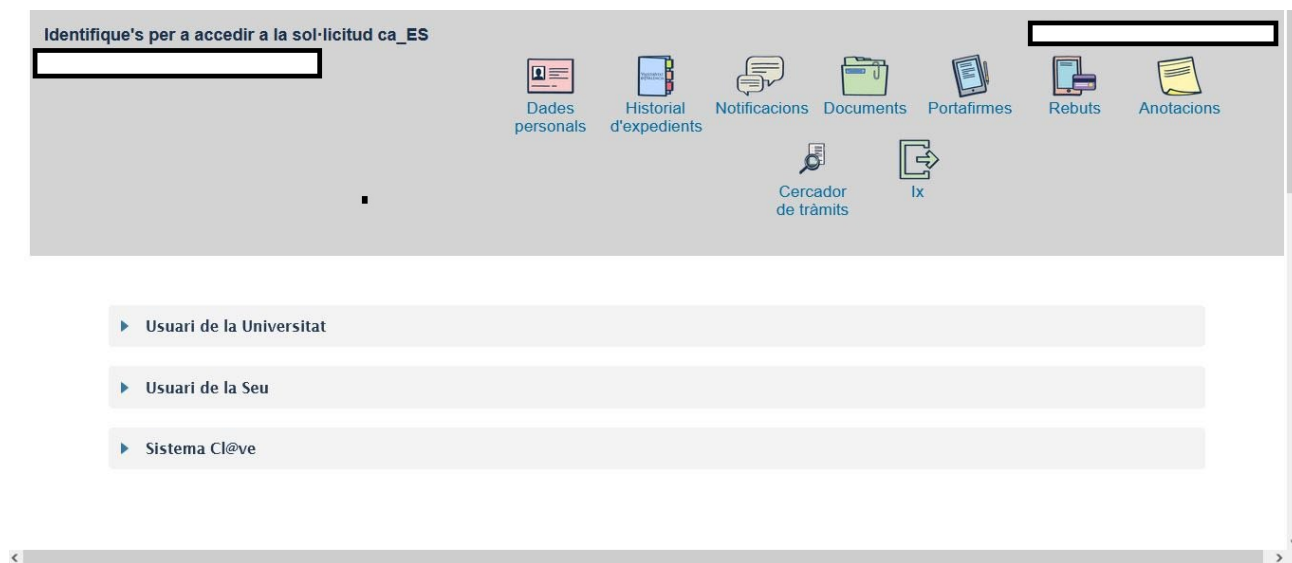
Identifique's per a accedir a la sol·licitud ca_ES

Dades personals
Historial d'expedients
Notificacions
Documents
Portafirmes
Rebuts
Anotacions
Cercador de tràmits
Ix

Usuari de la Universitat

Usuari de la Seu

Sistema Cl@ve